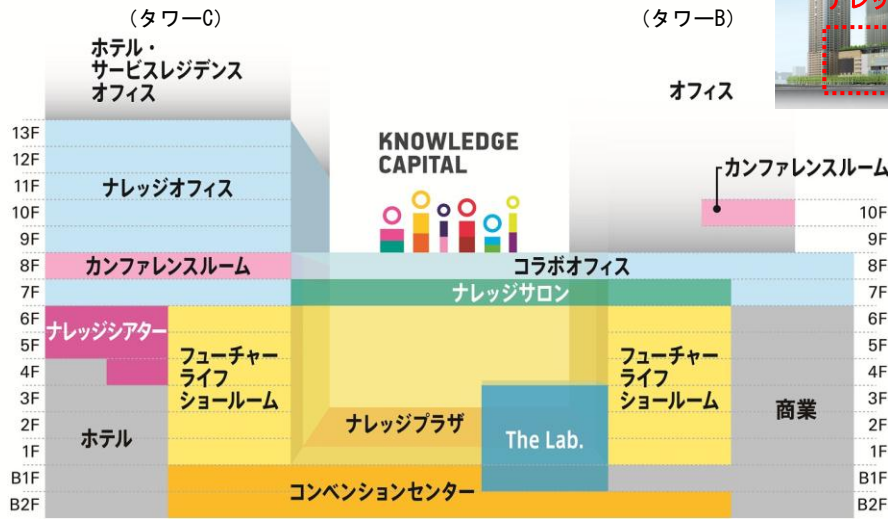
（タワーC）

ホテル・
サービスレジデンス
オフィス

（タワーB）

オフィス

13F
12F
11F
10F
9F
8F
7F
6F
5F
4F
3F
2F
1F
B1F
B2F

ナレッジオフィス

KNOWLEDGE CAPITAL

カンファレンスルーム

10F
9F
8F
7F
6F
5F
4F
3F
2F
1F
B1F
B2F

カンファレンスルーム

コラボオフィス

ナレッジサロン

ナレッジシアター

フューチャーライフショールーム

フューチャーライフショールーム

商業

ナレッジプラザ

The Lab.

ホテル

コンベンションセンター